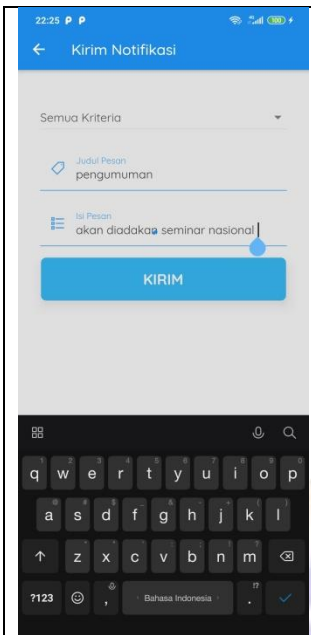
22:25 P P
100

Kirim Notifikasi

Semua Kriteria

Judul Pesan
pengumuman

Isi Pesan
akan diadakan seminar nasional

KIRIM

1 2 3 4 5 6 7 8 9 0
q w e r t y u i o p
a s d f g h j k l
z x c v b n m
?123 , Bahasa Indonesia .